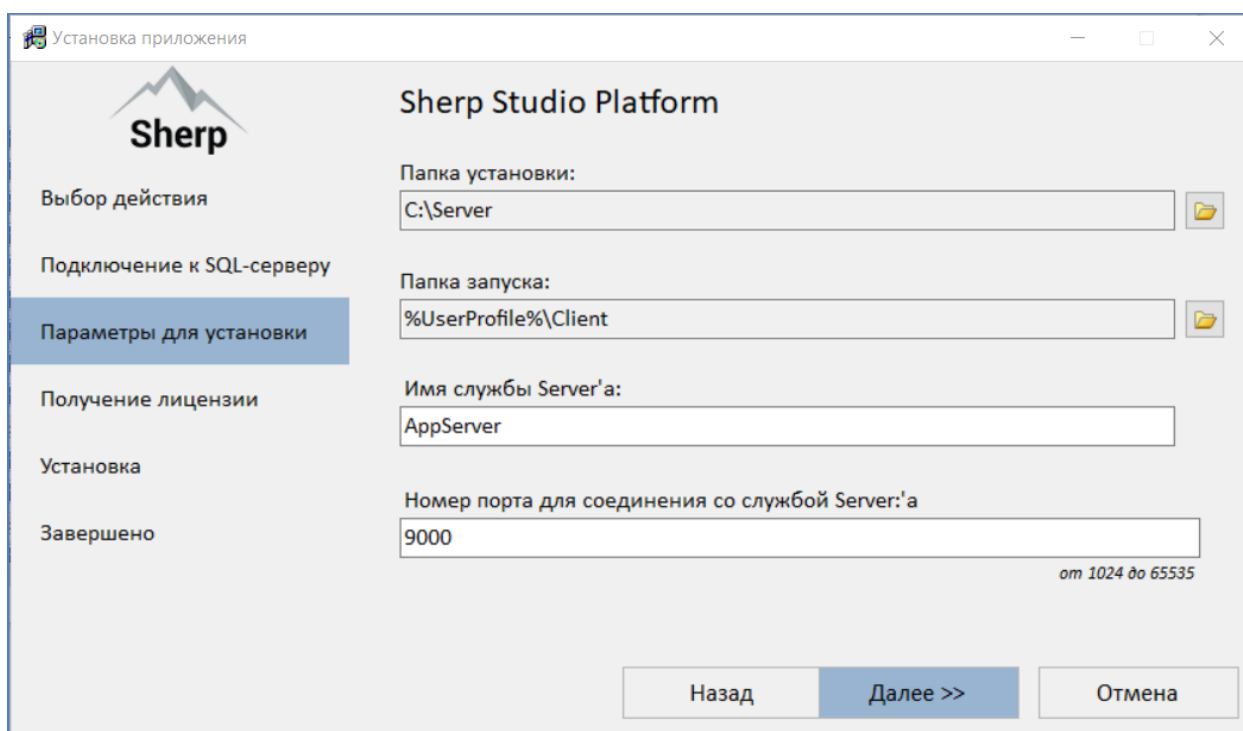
Установка приложения

Sherp

Выбор действия

Подключение к SQL-серверу

Параметры для установки

Получение лицензии

Установка

Завершено

Sherp Studio Platform

Папка установки:

C:\Server

Папка запуска:

%UserProfile%\Client

Имя службы Server'a:

AppServer

Номер порта для соединения со службой Server:'a

9000

от 1024 до 65535

Назад

Далее >>

Отмена